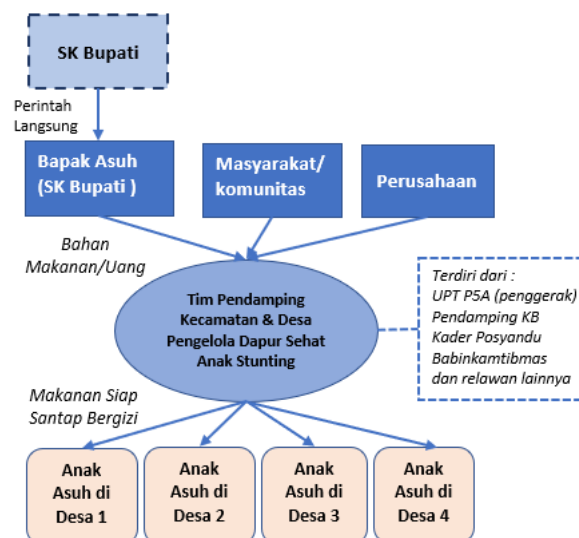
SK Bupati

Perintah Langsung

Bapak Asuh (SK Bupati )

Masyarakat/ komunitas

Perusahaan

Bahan Makanan/Uang

Tim Pendamping Kecamatan & Desa Pengelola Dapur Sehat Anak Stunting

Terdiri dari :
UPT P5A (penggerak)
Pendamping KB
Kader Posyandu
Babinkamtibmas
dan relawan lainnya

Makanan Siap Santap Bergizi

Anak Asuh di Desa 1

Anak Asuh di Desa 2

Anak Asuh di Desa 3

Anak Asuh di Desa 4